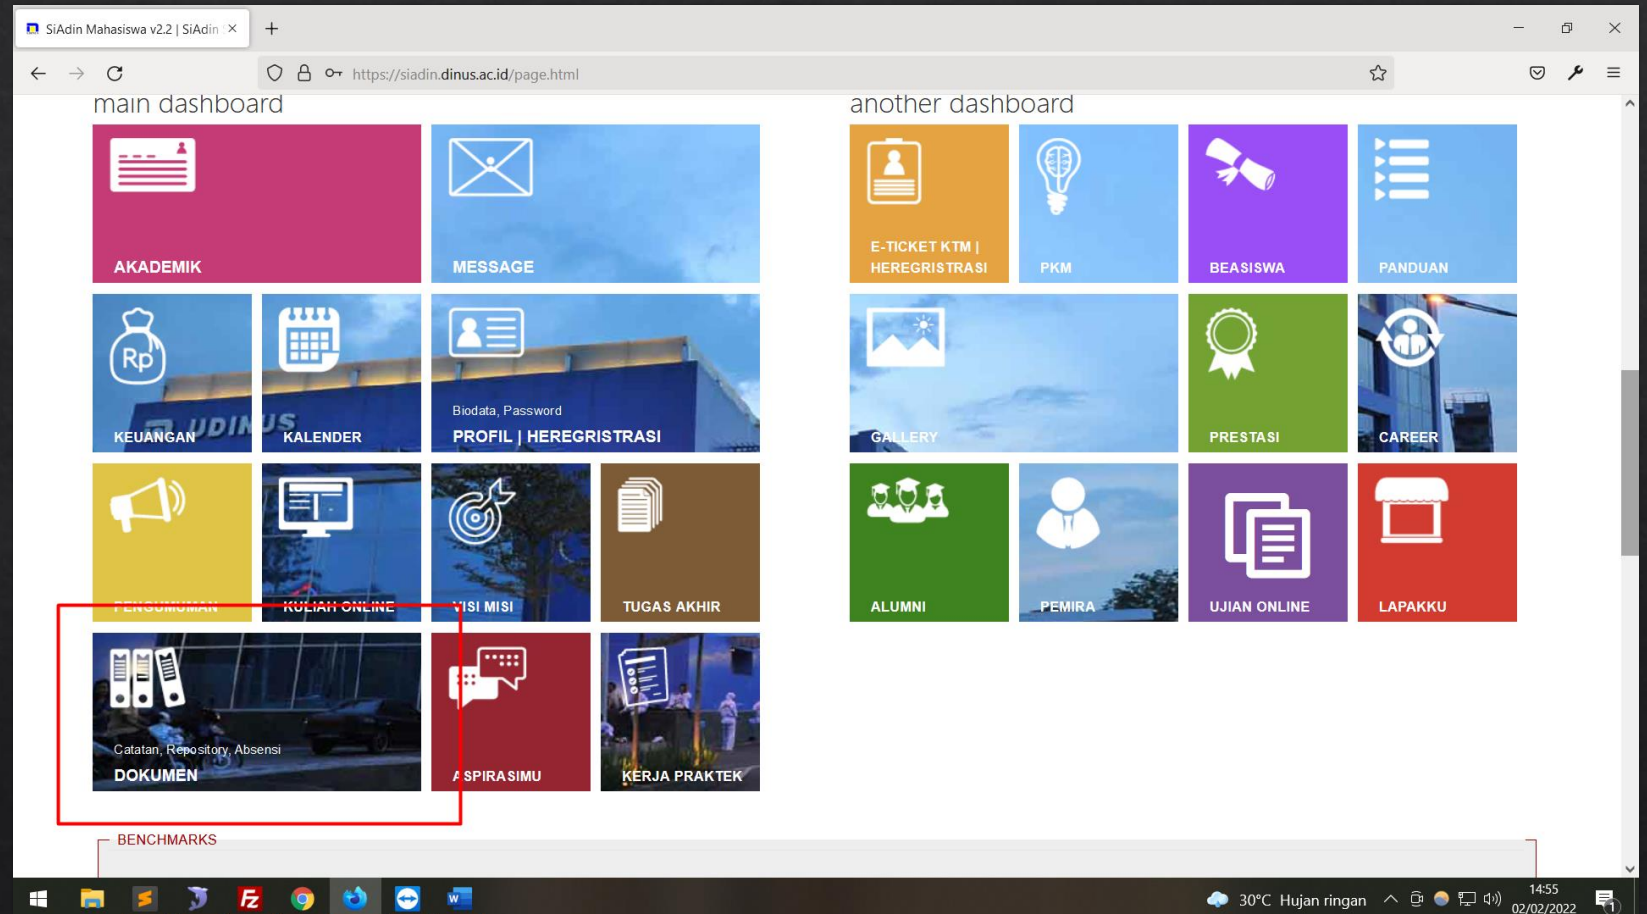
SiAdin Mahasiswa v2.2 | SiAdin ×
+

https://siadin.dinus.ac.id/page.html

main dashboard

AKADEMIK

MESSAGE

KEUANGAN

KALENDER

Biodata, Password
PROFIL | HEREGRISTRASI

PENGUMUMAN

KULIAH ONLINE

VISI MISI

TUGAS AKHIR

Catatan, Repository, Absensi
DOKUMEN

ASPIRASIMU

KERJA PRAKTEK

another dashboard

E-TICKET KTM | HEREGRISTRASI

PKM

BEASISWA

PANDUAN

GALLERY

PRESTASI

CAREER

ALUMNI

PEMIRA

UJIAN ONLINE

LAPAKKU

BENCHMARKS

30°C Hujan ringan
14:55
02/02/2022